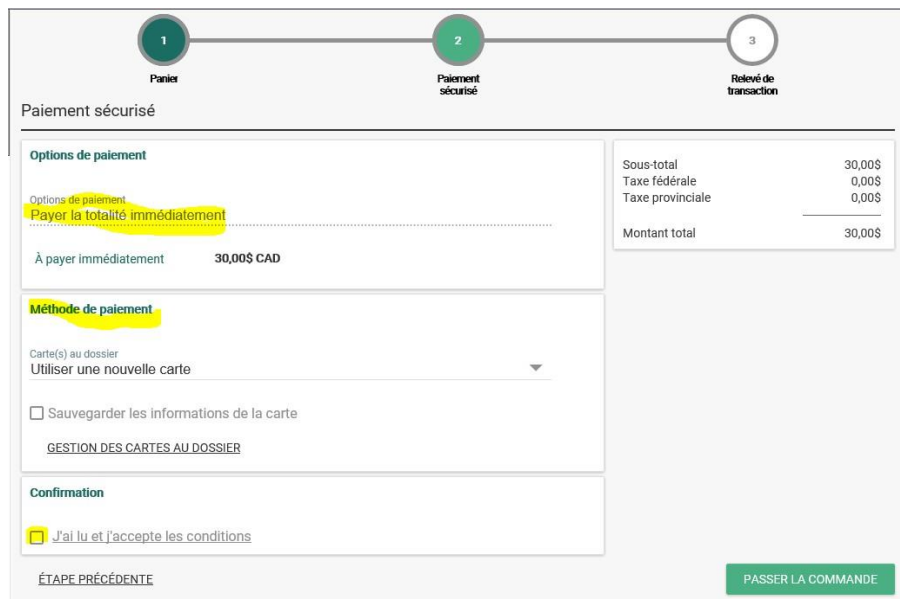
1
Panier

2
Paiement sécurisé

3
Relevé de transaction

Paiement sécurisé

Options de paiement

Options de paiement
Payer la totalité immédiatement

À payer immédiatement 30,00$ CAD

Méthode de paiement

Carte(s) au dossier
Utiliser une nouvelle carte

Sauvegarder les informations de la carte

GESTION DES CARTES AU DOSSIER

Confirmation

J'ai lu et j'accepte les conditions

| | |
|---|---|
| Sous-total | 30,00$ |
| Taxe fédérale | 0,00$ |
| Taxe provinciale | 0,00$ |
| Montant total | 30,00$ |

ÉTAPE PRÉCÉDENTE

PASSER LA COMMANDE